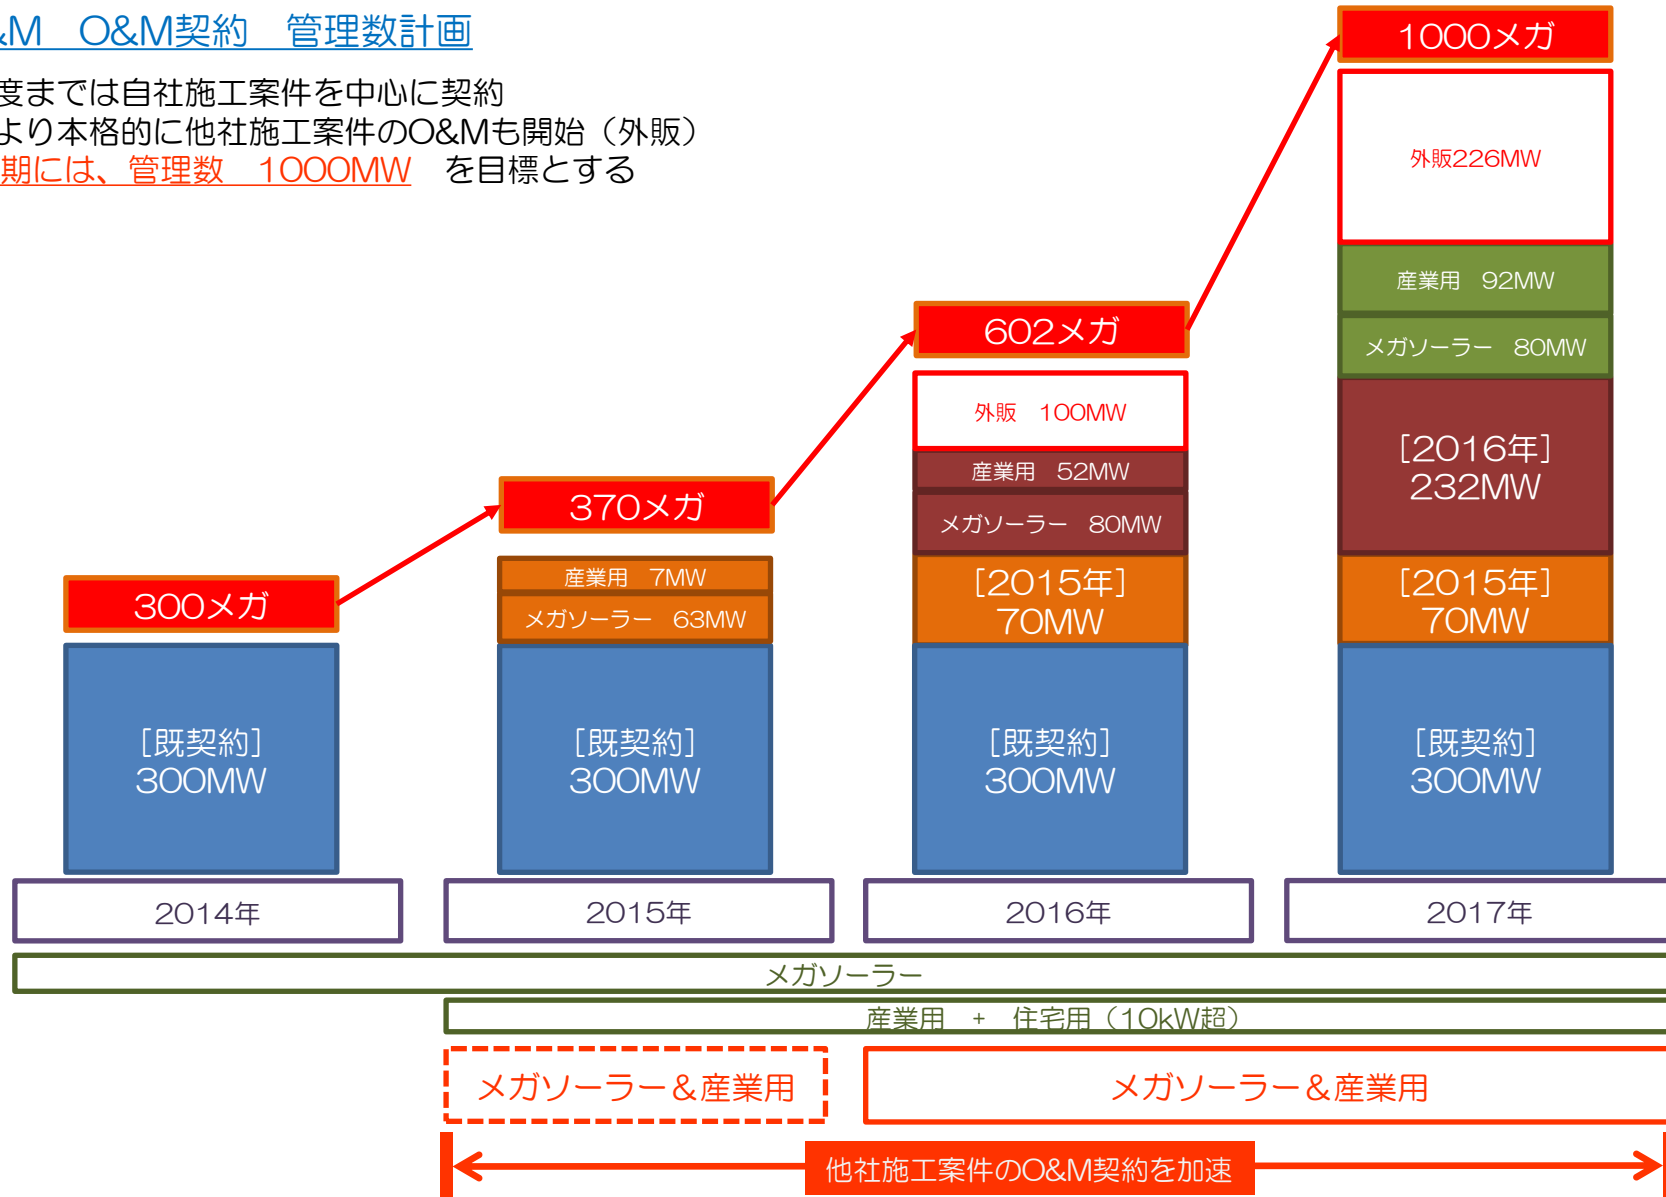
M　O&M契約　管理数計画

度までは自社施工案件を中心に契約
より本格的に他社施工案件のO&Mも開始（外販）
期には、管理数　1000MW　を目標とする

1000メガ

外販226MW

産業用　92MW

メガソーラー　80MW

[2016年]
232MW

[2015年]
70MW

[既契約]
300MW

602メガ

外販　100MW

産業用　52MW

メガソーラー　80MW

[2015年]
70MW

[既契約]
300MW

370メガ

産業用　7MW

メガソーラー　63MW

[既契約]
300MW

300メガ

[既契約]
300MW

2014年

2015年

2016年

2017年

メガソーラー

産業用　+　住宅用（10kW超）

メガソーラー＆産業用

メガソーラー＆産業用

他社施工案件のO&M契約を加速